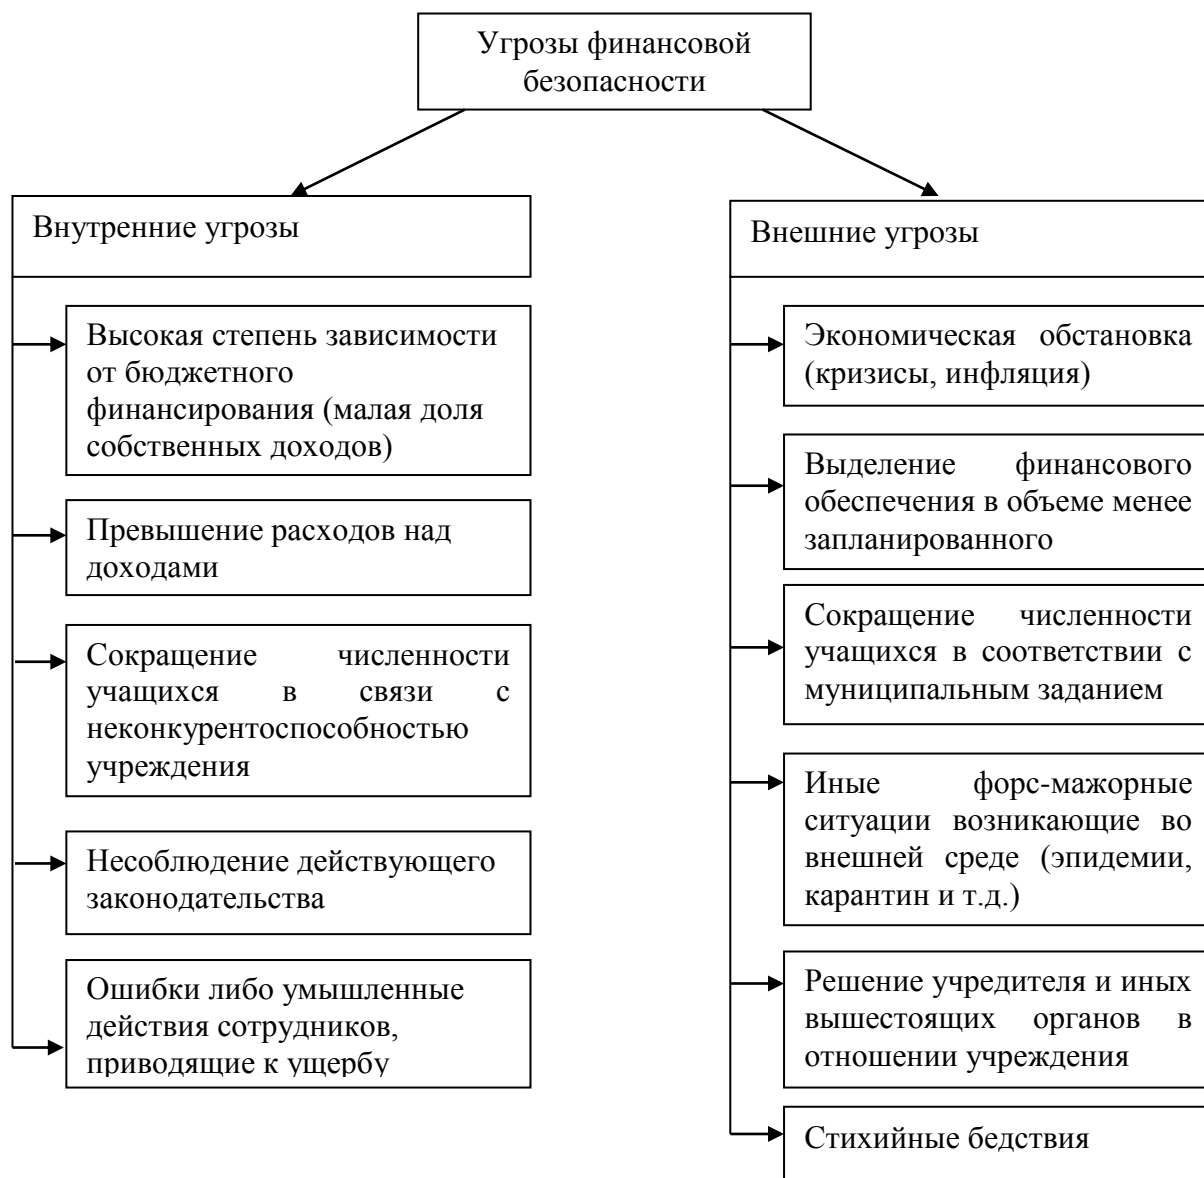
Угрозы финансовой безопасности

Внутренние угрозы

Высокая степень зависимости от бюджетного финансирования (малая доля собственных доходов)

Превышение расходов над доходами

Сокращение численности учащихся в связи с неконкурентоспособностью учреждения

Несоблюдение действующего законодательства

Ошибки либо умышленные действия сотрудников, приводящие к ущербу

Внешние угрозы

Экономическая обстановка (кризисы, инфляция)

Выделение финансового обеспечения в объеме менее запланированного

Сокращение численности учащихся в соответствии с муниципальным заданием

Иные форс-мажорные ситуации возникающие во внешней среде (эпидемии, карантин и т.д.)

Решение учредителя и иных вышестоящих органов в отношении учреждения

Стихийные бедствия